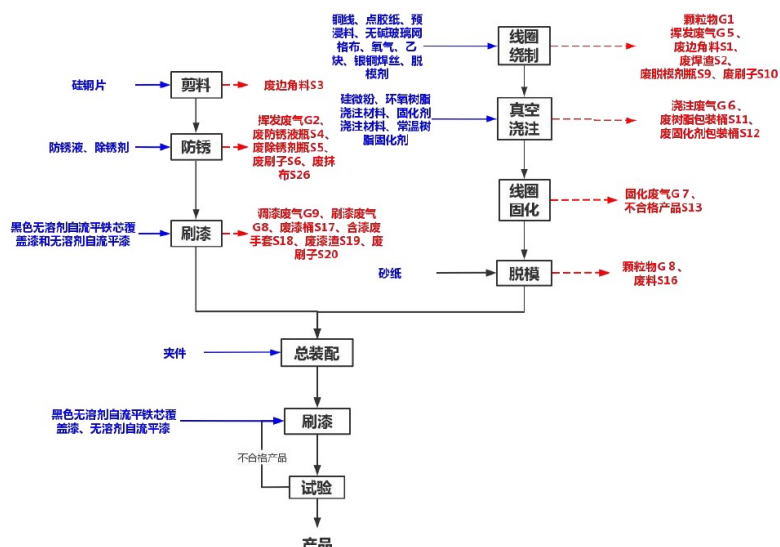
硅铜片

剪料

废边角料S3

防锈液、除锈剂

防锈

挥发废气G2、废防锈液瓶S4、废除锈剂瓶S5、废刷子S6、废抹布S26

黑色无溶剂自流平铁芯覆盖漆和无溶剂自流平漆

刷漆

调漆废气G9、刷漆废气G8、废漆桶S17、含漆废手套S18、废漆渣S19、废刷子S20

铜线、点胶纸、预浸料、无碱玻璃网格布、氧气、乙炔、银铜焊丝、脱模剂

线圈绕制

颗粒物G1
挥发废气G5、
废边角料S1、
废焊渣S2、
废脱模剂瓶S9、废刷子S10

硅微粉、环氧树脂浇注材料、固化剂浇注材料、常温树脂固化剂

真空浇注

浇注废气G6、
废树脂包装桶S11、
废固化剂包装桶S12

线圈固化

固化废气G7、
不合格产品S13

砂纸

脱模

颗粒物G8、
废料S16

夹件

总装配

黑色无溶剂自流平铁芯覆盖漆、无溶剂自流平漆

刷漆

不合格产品

试验

产品